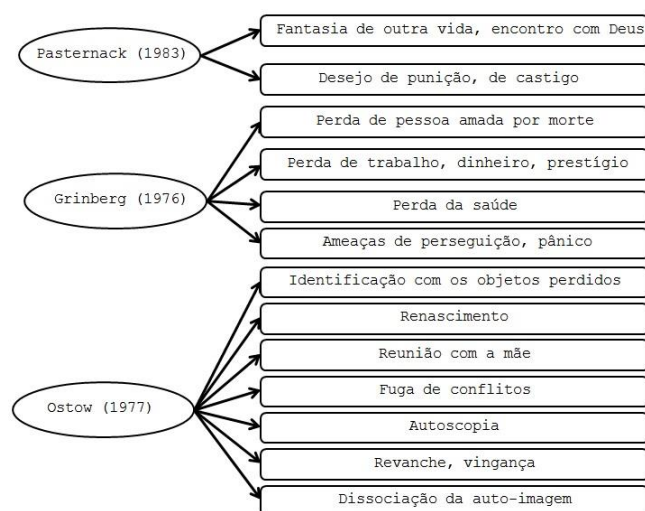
Pasternack (1983)

Fantasia de outra vida, encontro com Deus

Desejo de punição, de castigo

Grinberg (1976)

Perda de pessoa amada por morte

Perda de trabalho, dinheiro, prestígio

Perda da saúde

Ameaças de perseguição, pânico

Ostow (1977)

Identificação com os objetos perdidos

Renascimento

Reunião com a mãe

Fuga de conflitos

Autoscopia

Revanche, vingança

Dissociação da auto-imagem